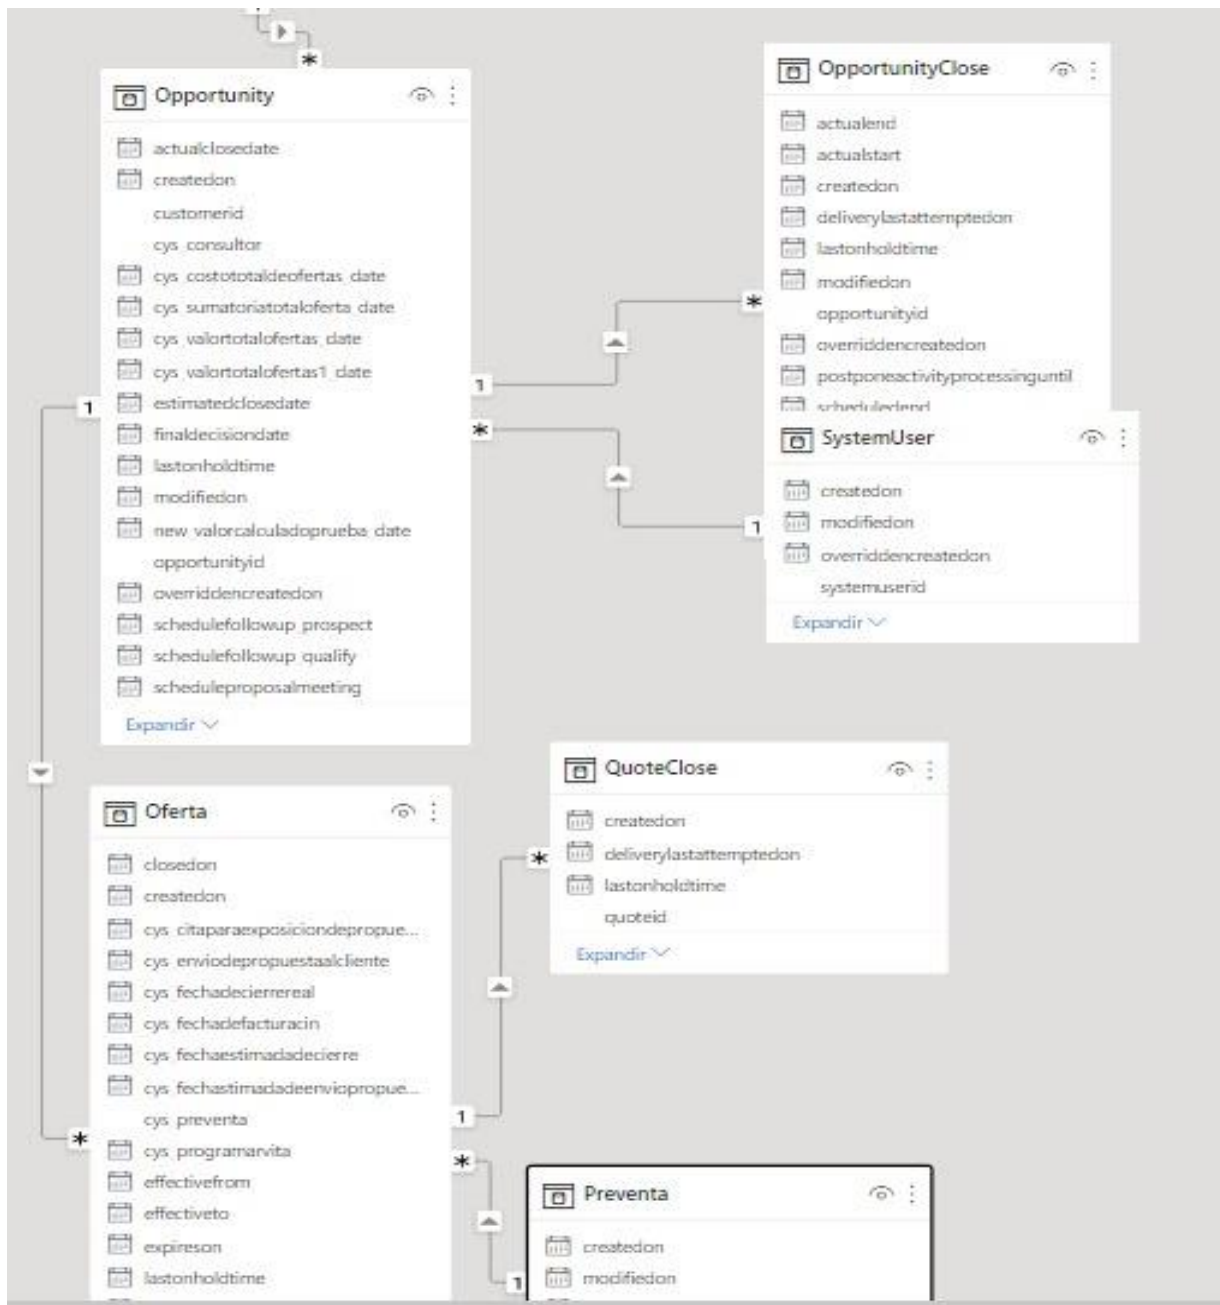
*

Opportunity

actualclosedate
createdon
customerid
cys consultor
cys costototaldeofertas date
cys sumatoriatotaloferta date
cys valortotalofertas date
cys valortotalofertas1 date
estimatedclosedate
finaldecisiondate
lastonholdtime
modifiedon
new valorcalculadoprueba date
opportunityid
overriddencreatedon
schedulefollowup prospect
schedulefollowup qualify
scheduleproposalmeeting
Expandir

OpportunityClose

actualend
actualstart
createdon
deliverylastattemptedon
lastonholdtime
modifiedon
opportunityid
overriddencreatedon
postponeactivityprocessinguntil
scheduledend

SystemUser

createdon
modifiedon
overriddencreatedon
systemuserid
Expandir

1
*
1
*
1
*

QuoteClose

createdon
deliverylastattemptedon
lastonholdtime
quoteid
Expandir

Oferta

closedon
createdon
cys citaparaexposiciondepropue...
cys enviodepropuestaalcliente
cys fechadecierrereal
cys fechadefacturacin
cys fechaestimadadecierre
cys fechastimadadeenviopropue...
cys preventa
cys programarvita
effectivefrom
effectiveto
expireson
lastonholdtime

*
1
*
1
*
1

Preventa

createdon
modifiedon